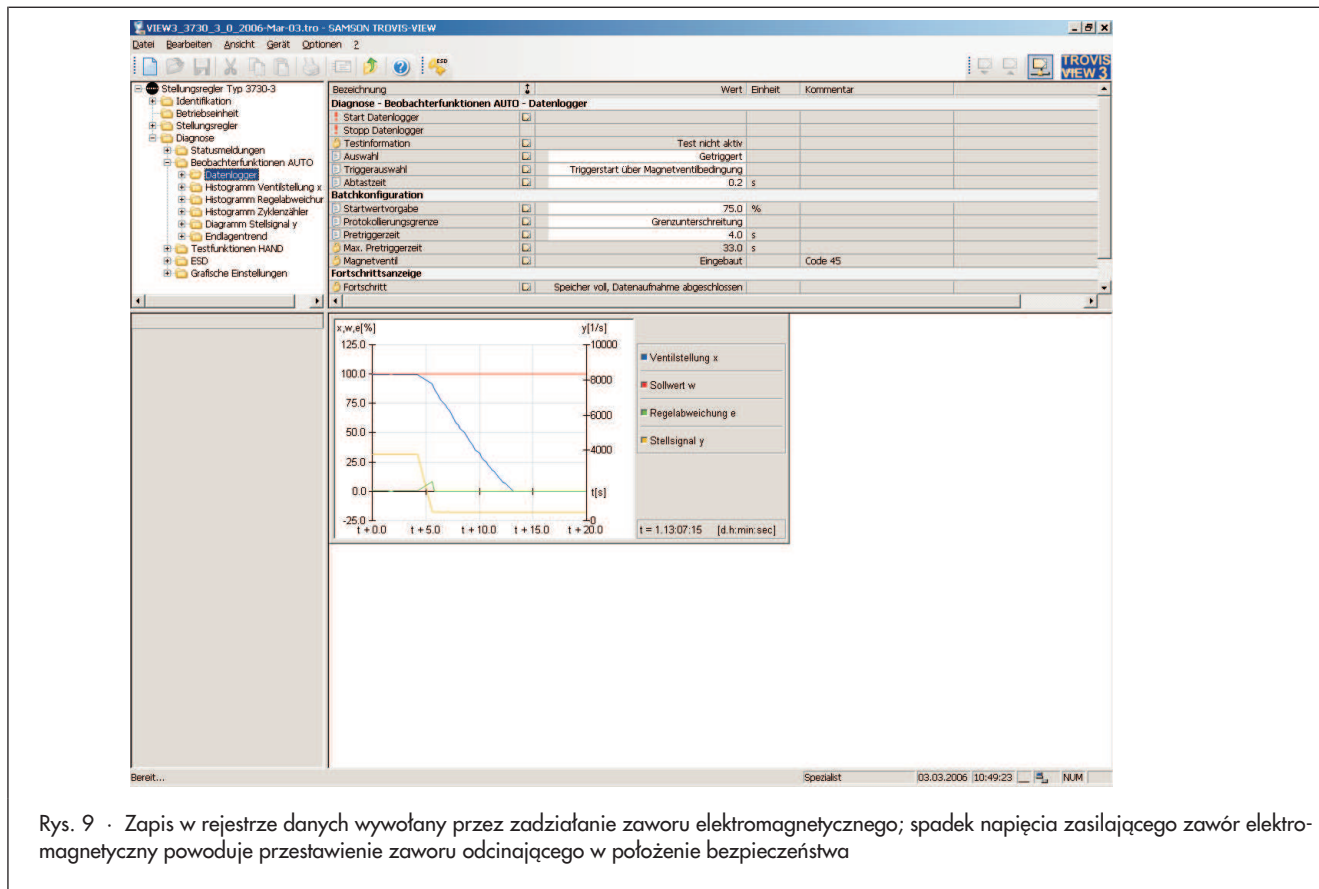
VIEW3_3730_3_0_2006-Mar-03.tro - SAMSON TROVIS-VIEW

Datei Bearbeiten Ansicht Gerät Optionen ?

TROVIS VIEW 3

Stellungsregler Typ 3730-3
Identifikation
Betriebseinheit
Stellungsregler
Diagnose
Statusmeldungen
Beobachterfunktionen AUTO
Datenlogger
Histogramm Ventilstellung x
Histogramm Regelabweichur
Histogramm Zyklenzähler
Diagramm Stellsignal y
Endlagentrend
Testfunktionen HAND
ESD
Grafische Einstellungen

| Bezeichnung | | Wert | Einheit | Kommentar |
|---|---|---|---|---|
| Diagnose - Beobachterfunktionen AUTO - Datenlogger | | | | |
| Start Datenlogger | | | | |
| Stopp Datenlogger | | | | |
| Testinformation | | Test nicht aktiv | | |
| Auswahl | | Getriggert | | |
| Triggerauswahl | | Triggerstart über Magnetventilbedingung | | |
| Abtastzeit | | 0.2 | s | |
| Batchkonfiguration | | | | |
| Startwertvorgabe | | 75.0 | % | |
| Protokollierungsgrenze | | Grenzunterschreitung | | |
| Pretriggerzeit | | 4.0 | s | |
| Max. Pretriggerzeit | | 33.0 | s | |
| Magnetventil | | Eingebaut | | Code 45 |
| Fortschrittsanzeige | | | | |
| Fortschritt | | Speicher voll, Datenaufnahme abgeschlossen | | |

x,w,e[%]
y[1/s]
125.0
100.0
75.0
50.0
25.0
0.0
-25.0
10000
8000
6000
4000
0
t[s]
t + 0.0 t + 5.0 t + 10.0 t + 15.0 t + 20.0

Ventilstellung x
Sollwert w
Regelabweichung e
Stellsignal y

t = 1.13:07:15 [d.h:min:sec]

Bereit...
Spezialist 03.03.2006 10:49:23 NUM

Rys. 9 · Zapis w rejestrze danych wywołany przez zadziałanie zaworu elektromagnetycznego; spadek napięcia zasilającego zawór elektromagnetyczny powoduje przestawienie zaworu odcinającego w położenie bezpieczeństwa